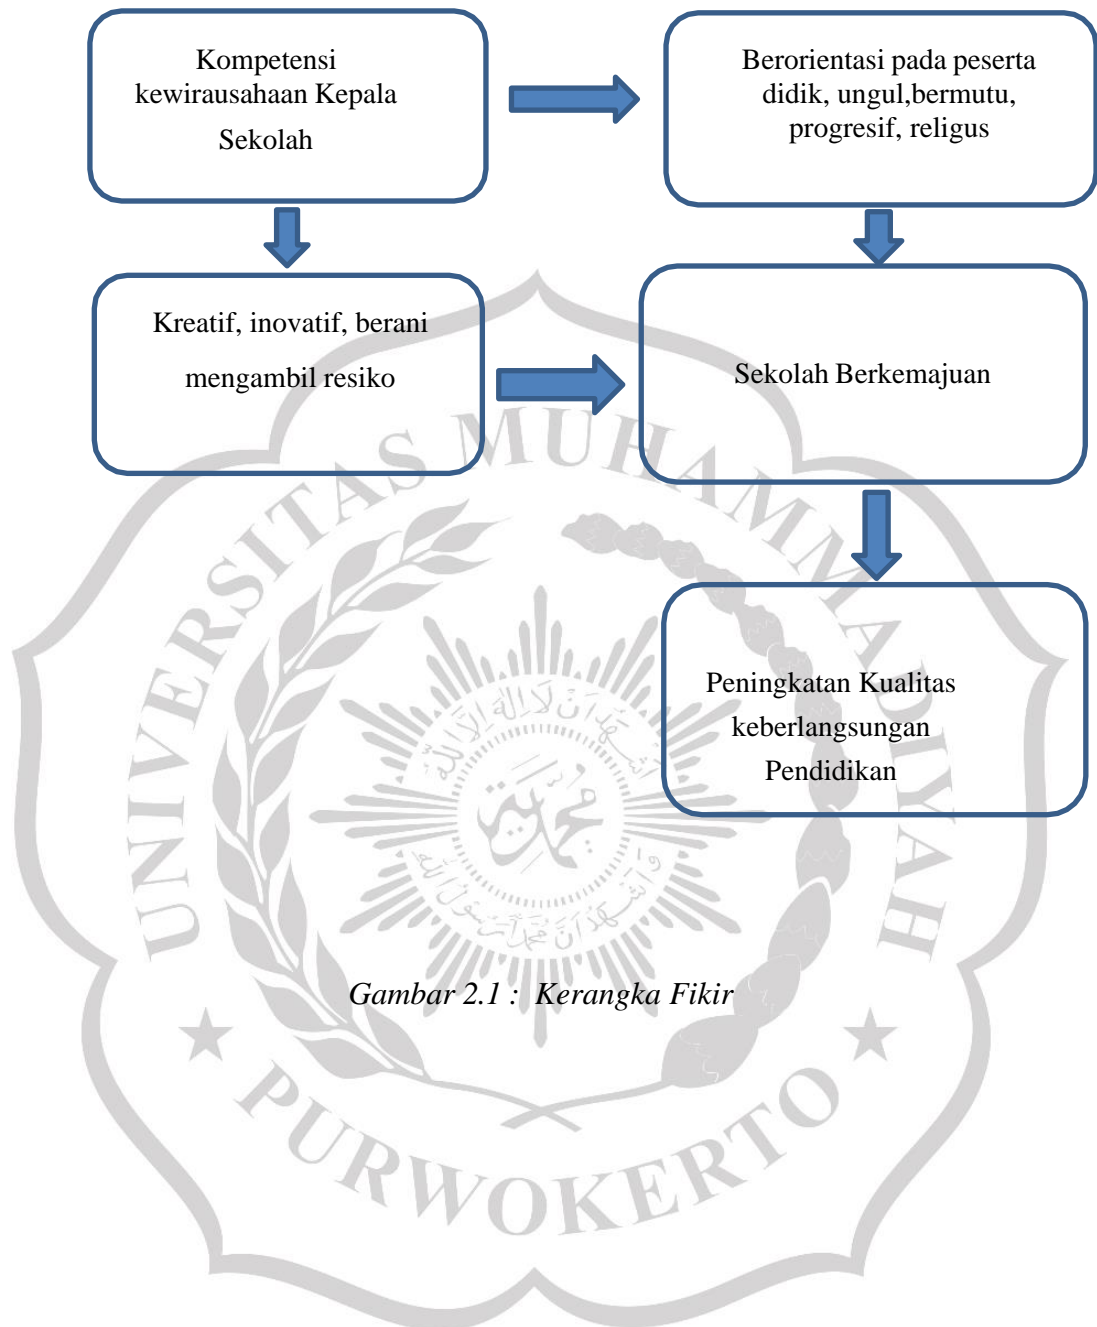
Kompetensi kewirausahaan Kepala Sekolah

Berorientasi pada peserta didik, ungul,bermutu, progresif, religus

Kreatif, inovatif, berani mengambil resiko

Sekolah Berkemajuan

Peningkatan Kualitas keberlangsungan Pendidikan

Gambar 2.1 : Kerangka Fikir

UNIVERSITAS MUHAMMADIYAH PURWOKERTO